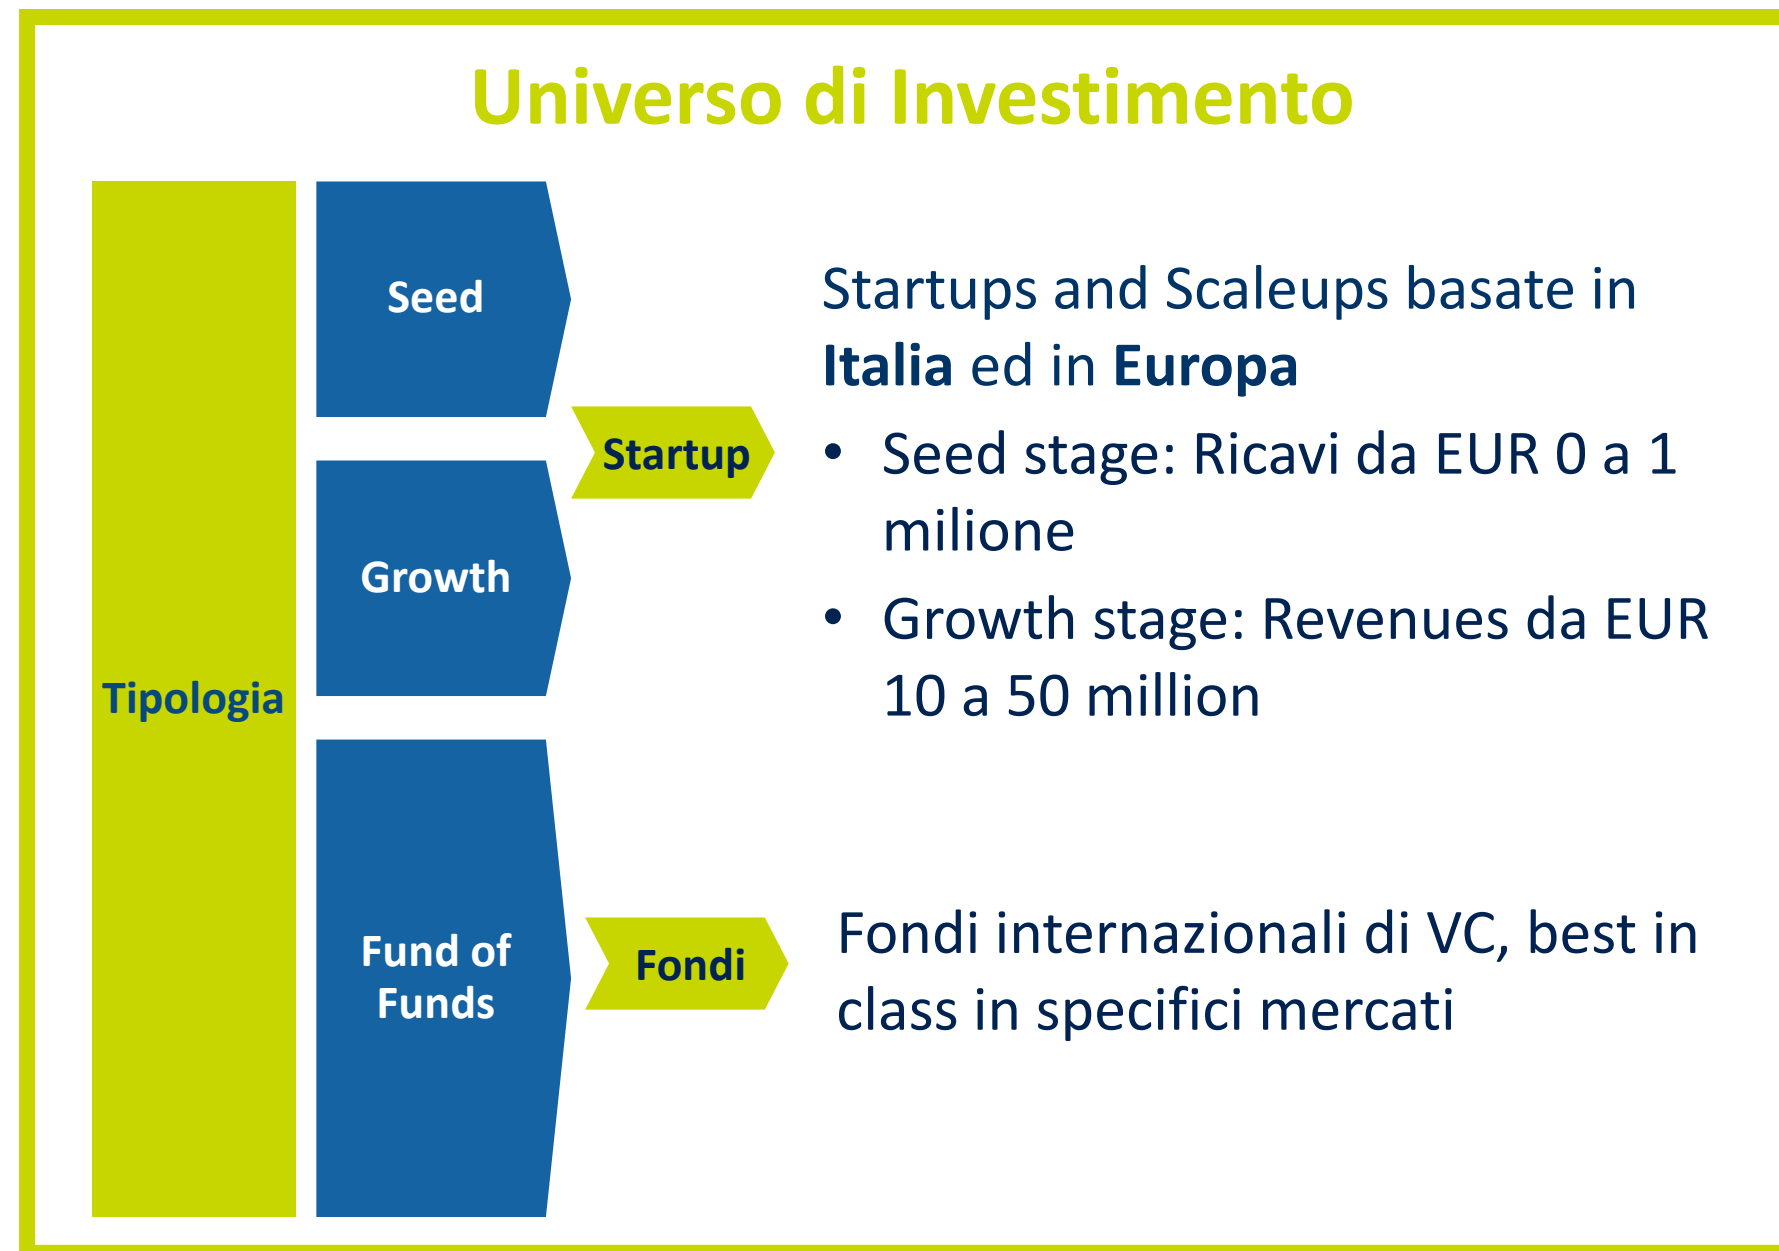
Universo di Investimento

Tipologia

Seed

Growth

Fund of Funds

Startup

Fondi

Startups and Scaleups basate in **Italia** ed in **Europa**

- Seed stage: Ricavi da EUR 0 a 1 milione
- Growth stage: Revenues da EUR 10 a 50 million

Fondi internazionali di VC, best in class in specifici mercati